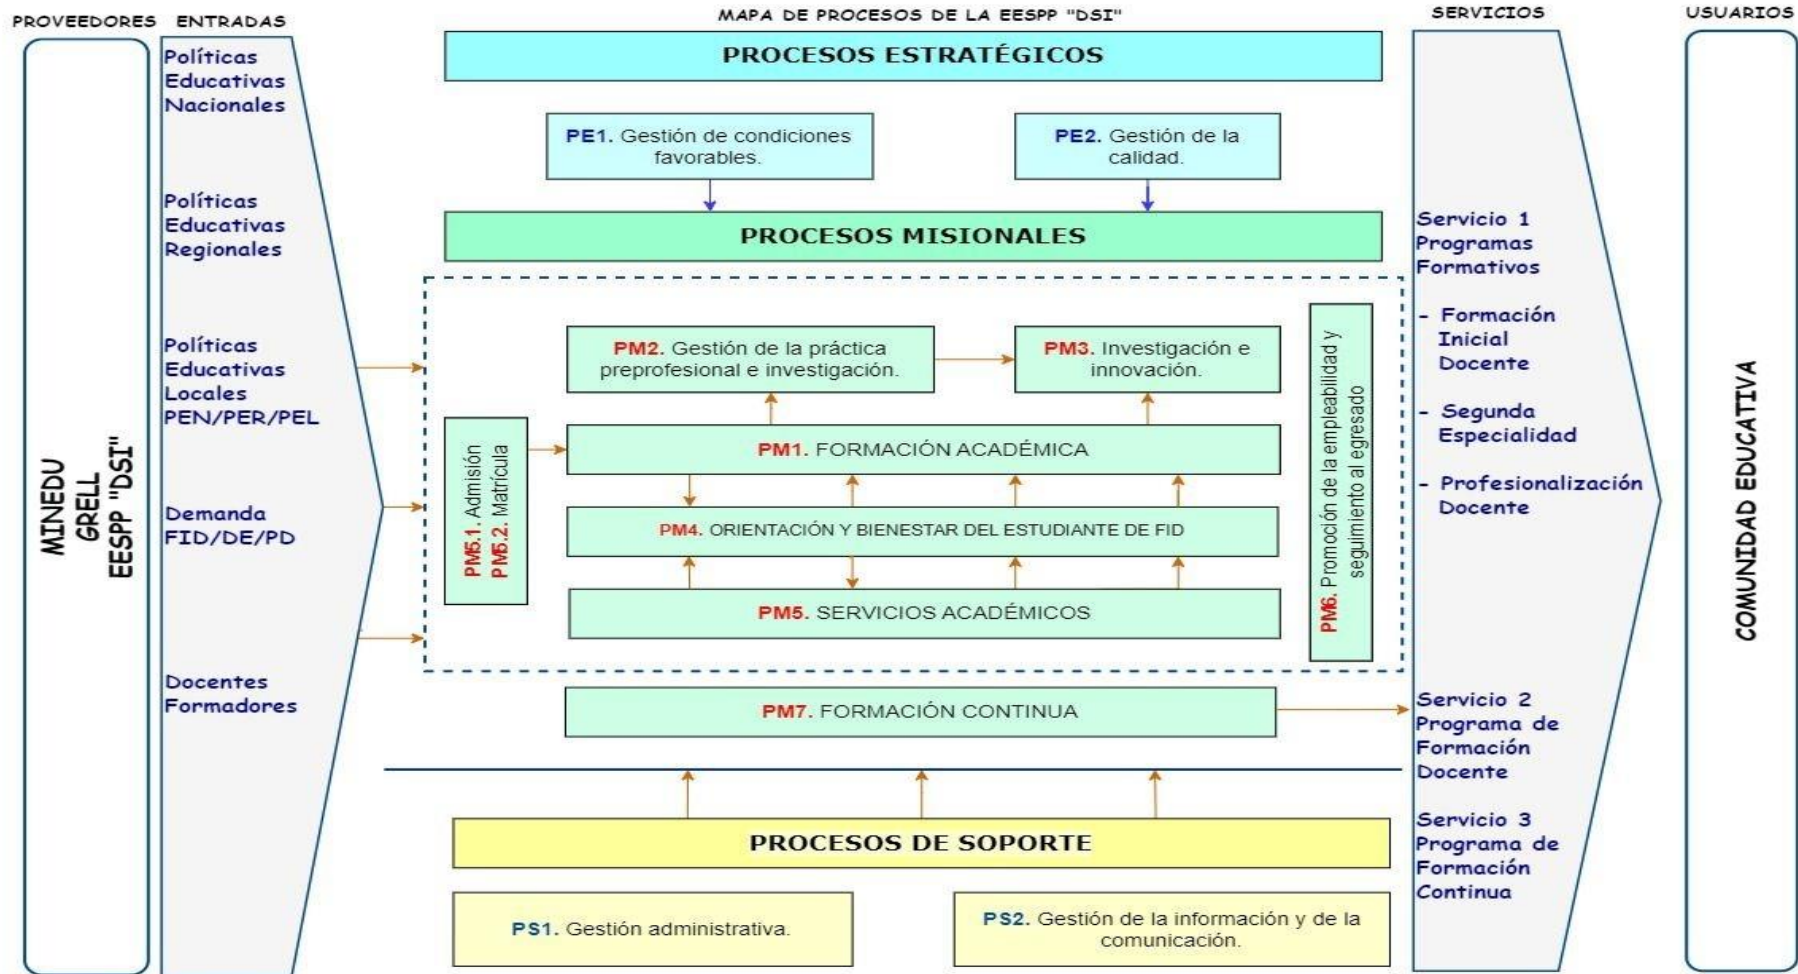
PROVEEDORES ENTRADAS

MAPA DE PROCESOS DE LA EESPP "DSI"

SERVICIOS

USUARIOS

MINEDU
GRELL
EESPP "DSI"

Políticas Educativas Nacionales

Políticas Educativas Regionales

Políticas Educativas Locales PEN/PER/PEL

Demanda FID/DE/PD

Docentes Formadores

PROCESOS ESTRATÉGICOS

PE1. Gestión de condiciones favorables.

PE2. Gestión de la calidad.

PROCESOS MISIONALES

PM2. Gestión de la práctica preprofesional e investigación.

PM3. Investigación e innovación.

PM5.1. Admisión
PM5.2. Matrícula

PM1. FORMACIÓN ACADÉMICA

PM4. ORIENTACIÓN Y BIENESTAR DEL ESTUDIANTE DE FID

PM5. SERVICIOS ACADÉMICOS

PM6. Promoción de la empleabilidad y seguimiento al egresado

PM7. FORMACIÓN CONTINUA

PROCESOS DE SOPORTE

PS1. Gestión administrativa.

PS2. Gestión de la información y de la comunicación.

Servicio 1 Programas Formativos

- Formación Inicial Docente

- Segunda Especialidad

- Profesionalización Docente

Servicio 2 Programa de Formación Docente

Servicio 3 Programa de Formación Continua

COMUNIDAD EDUCATIVA